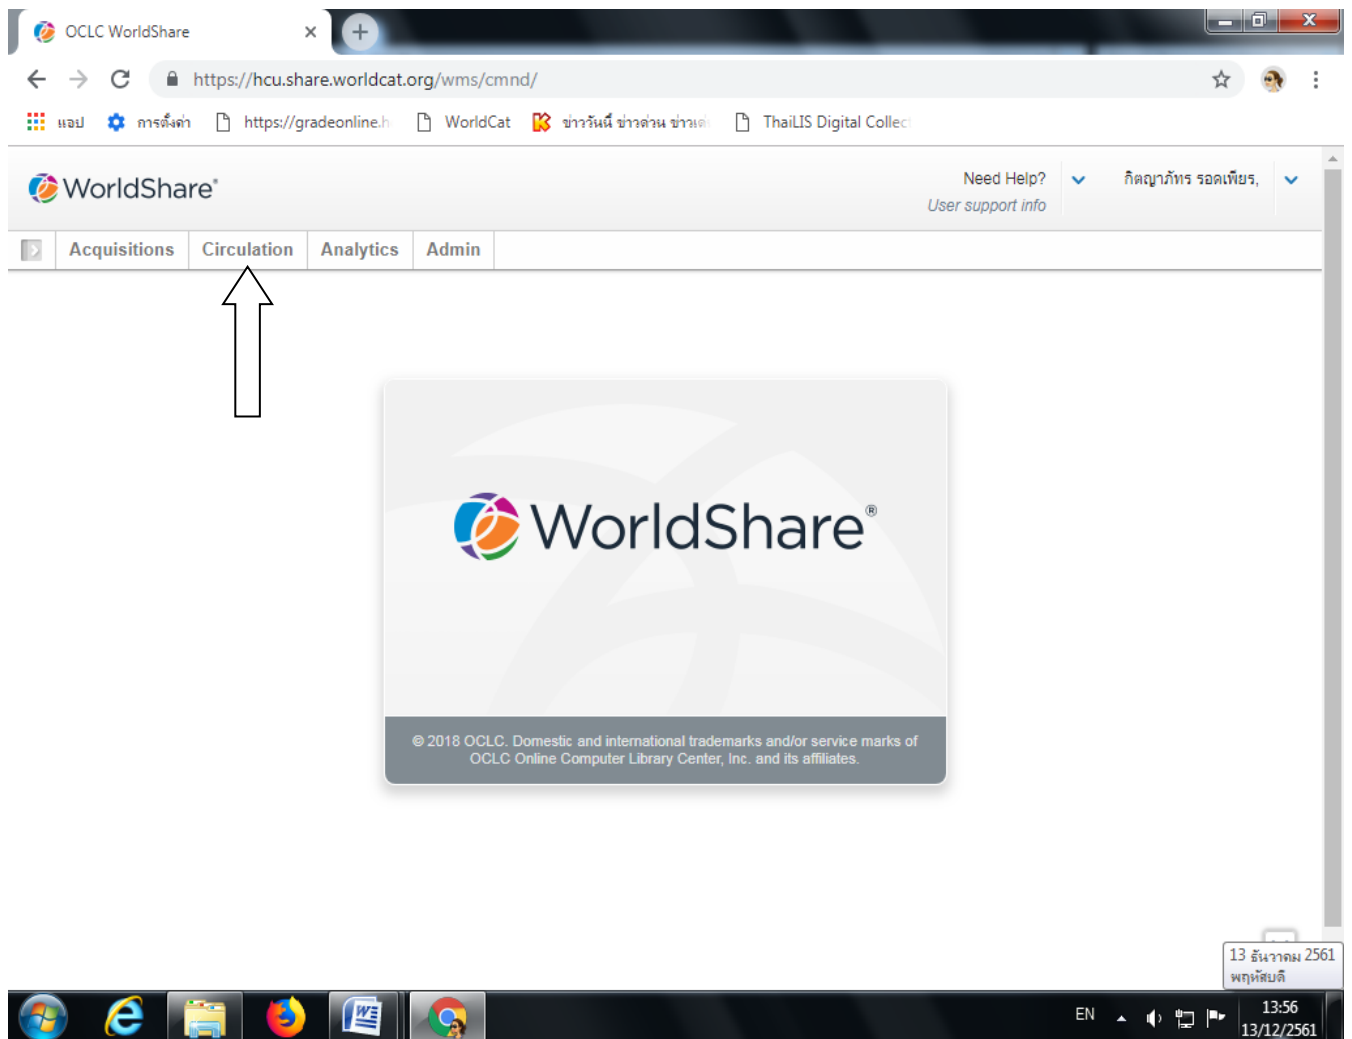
OCLC WorldShare

https://hcu.share.worldcat.org/wms/cmnd/

แอป การตั้งค่า https://gradeonline.h WorldCat ข่าววันนี้ ข่าวด่วน ข่าวเ ThaiLIS Digital Collec

WorldShare®

Need Help?
User support info

กิตญาภัทร รอดเพียร,

Acquisitions Circulation Analytics Admin

WorldShare®

© 2018 OCLC. Domestic and international trademarks and/or service marks of OCLC Online Computer Library Center, Inc. and its affiliates.

13 ธันวาคม 2561
พฤหัสบดี

EN

13:56
13/12/2561